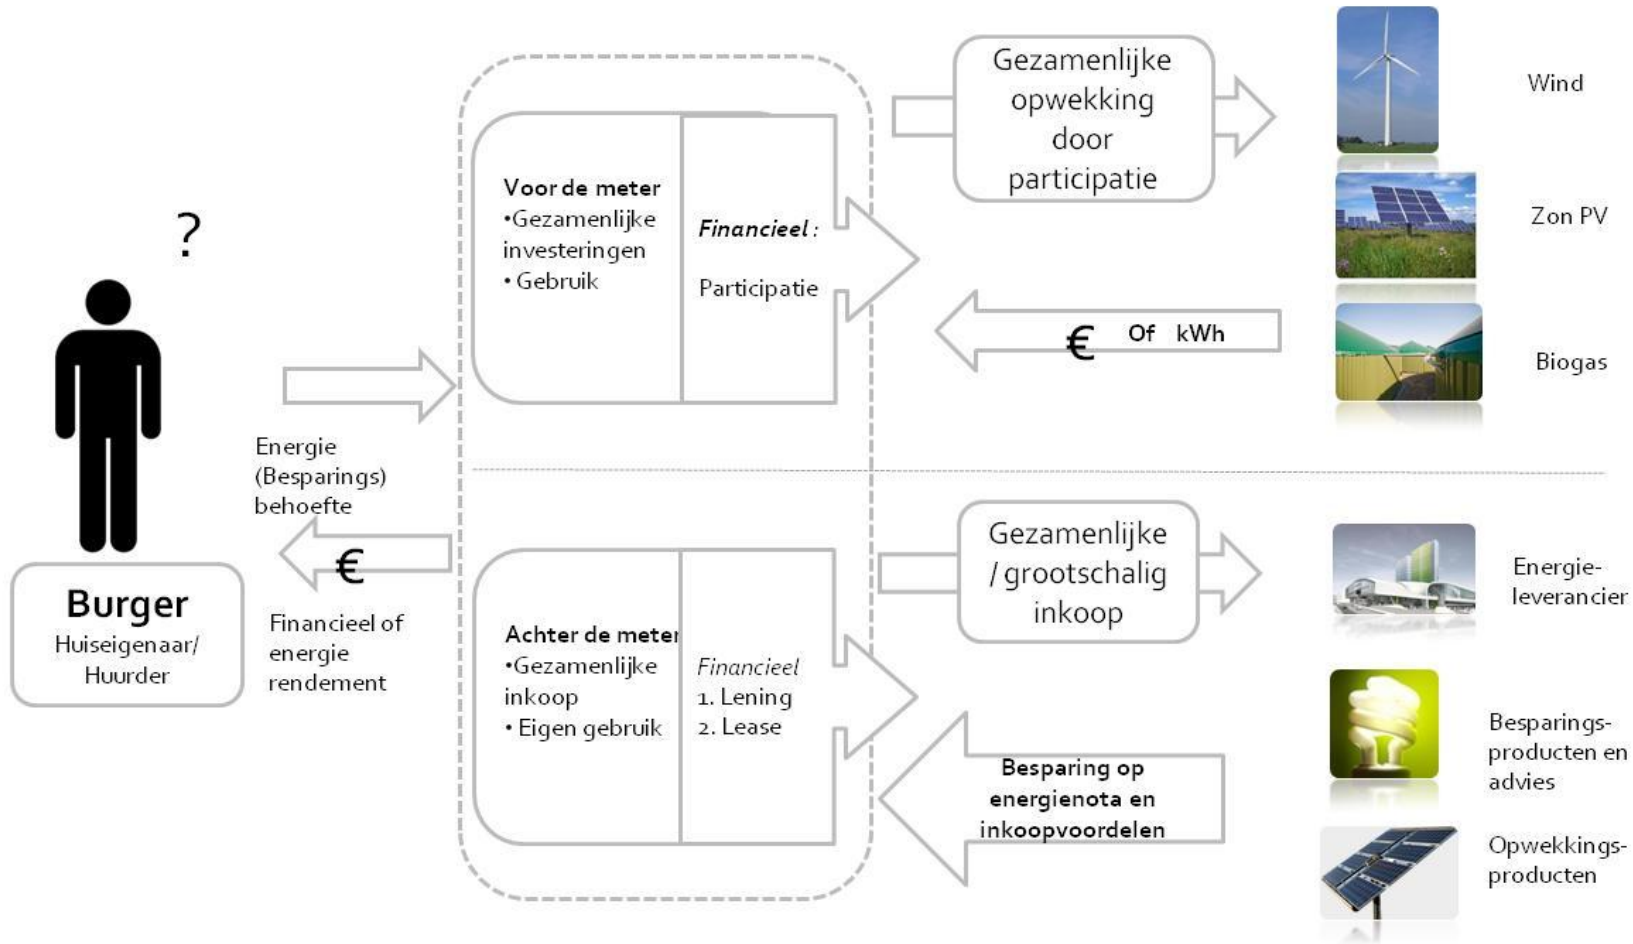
?

Burger
Huiseigenaar/ Huurder

Energie (Besparings) behoefte

€

Financieel of energie rendement

Voor de meter
•Gezamenlijke investeringen
• Gebruik

Financieel :
Participatie

Achter de meter
•Gezamenlijke inkoop
• Eigen gebruik

Financieel
1. Lening
2. Lease

Gezamenlijke opwekking door participatie

€ Of kWh

Gezamenlijke / grootschalig inkoop

Besparing op energienota en inkoopvoordelen

Wind

Zon PV

Biogas

Energie-leverancier

Besparings-producten en advies

Opwekkings-producten